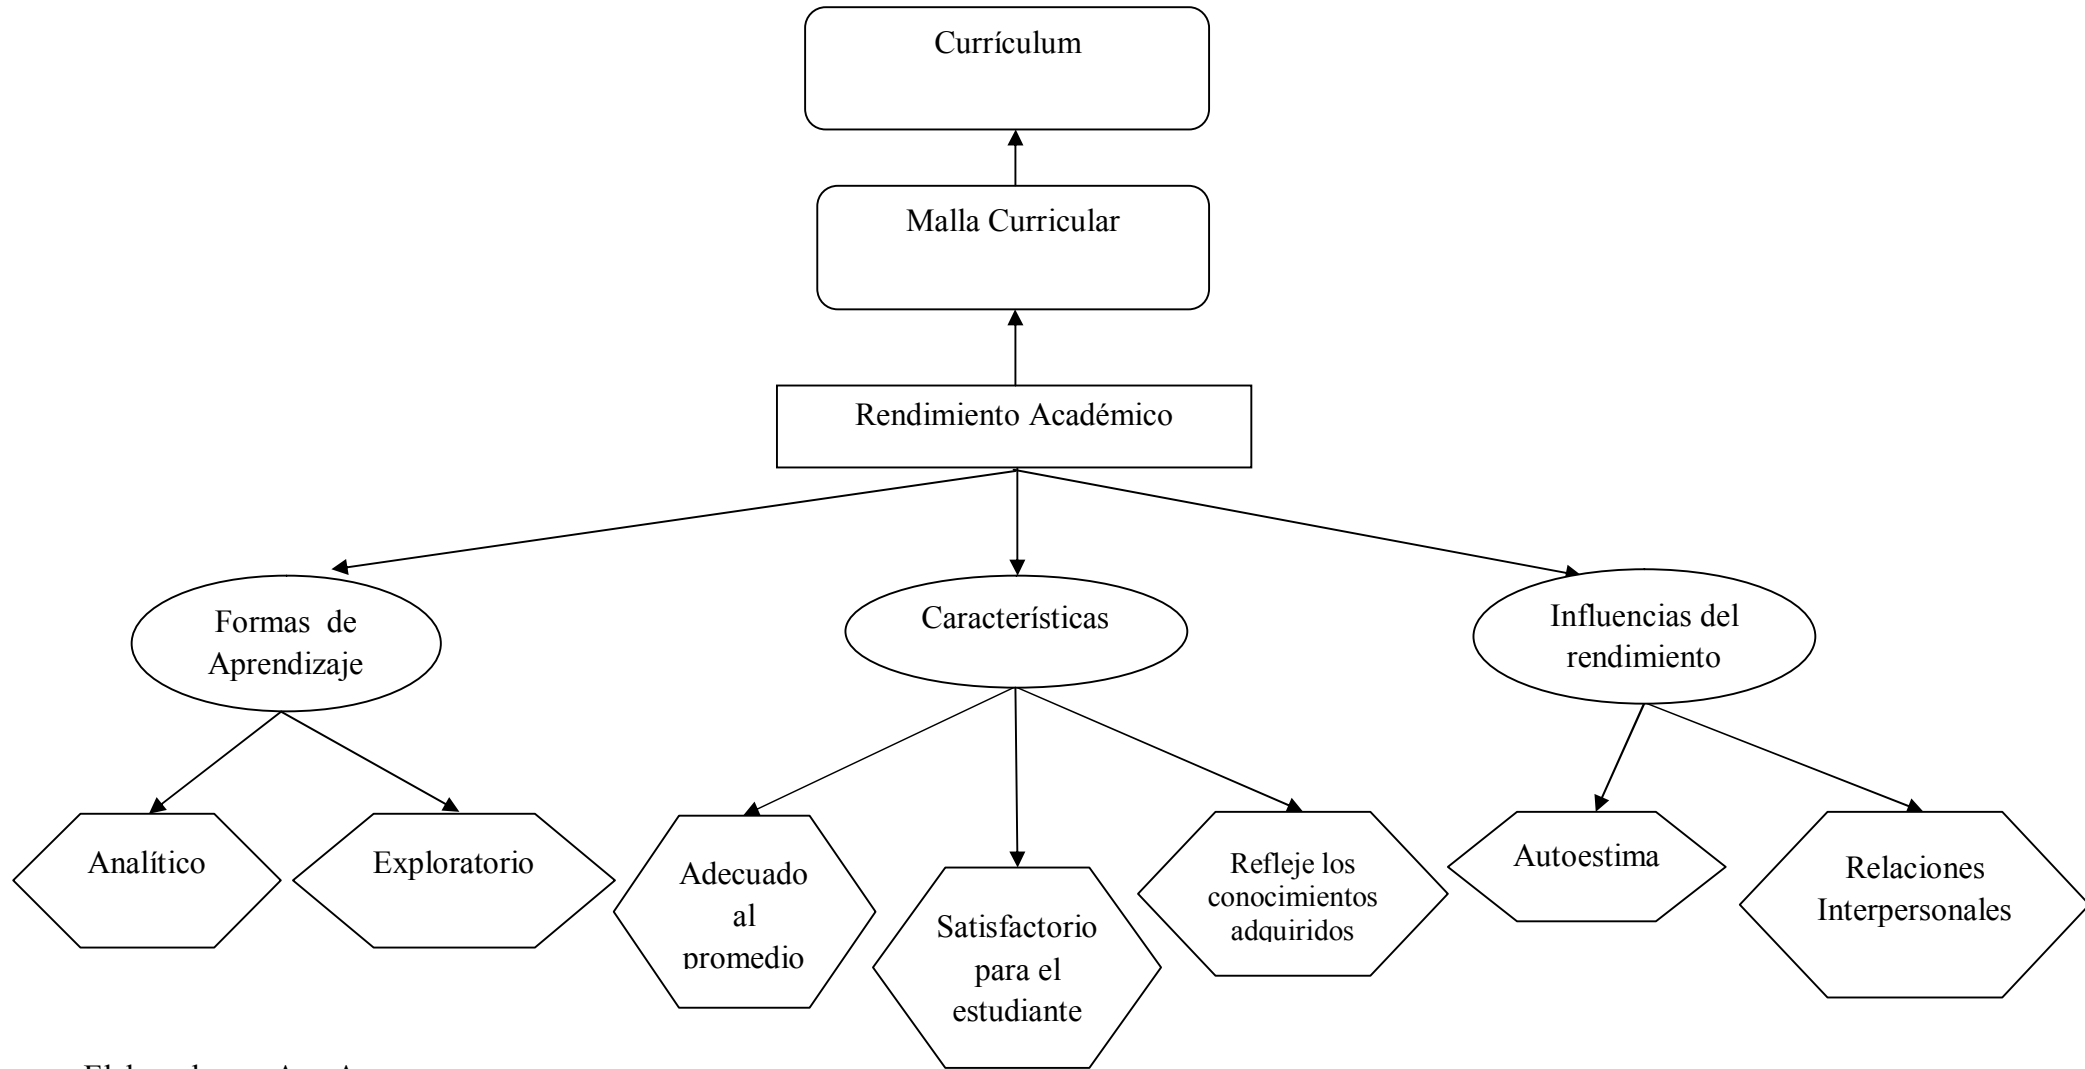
Currículum

Malla Curricular

Rendimiento Académico

Formas de Aprendizaje

Características

Influencias del rendimiento

Analítico

Exploratorio

Adecuado al promedio

Satisfactorio para el estudiante

Refleje los conocimientos adquiridos

Autoestima

Relaciones Interpersonales

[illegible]